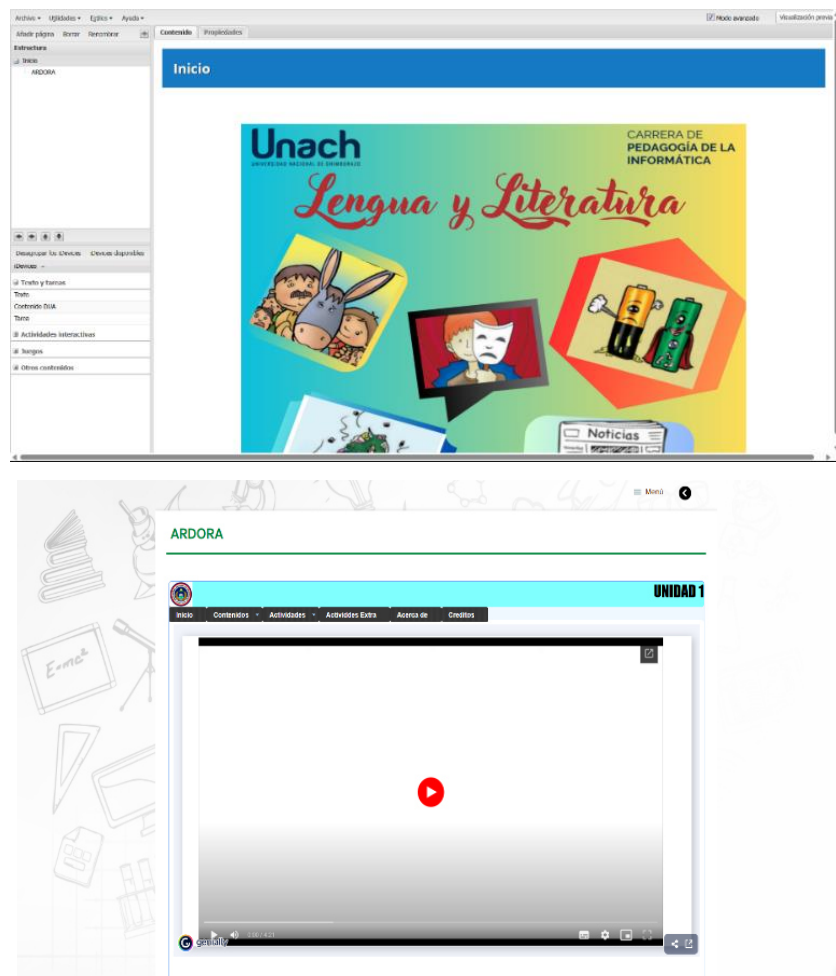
Archivo ▾ Utilidades ▾ Estilos ▾ Ayuda ▾

Modo avanzado Visualización previa

Añadir página Borrar Renombrar

Contenido Propiedades

Estructura

Inicio

ARDORA

Desagrupar los iDevices iDevices disponibles

iDevices

Texto y tareas

Texto

Contenido DUA

Tarea

Actividades interactivas

Juegos

Otros contenidos

Inicio

Unach
UNIVERSIDAD NACIONAL DE CHIMBORAZO

CARRERA DE
PEDAGOGÍA DE LA
INFORMÁTICA

Lengua y Literatura

Noticias

Menú

ARDORA

UNIDAD 1

Inicio Contenidos Actividades Actividades Extra Acerca de Creditos

0:00 / 4:21

genially